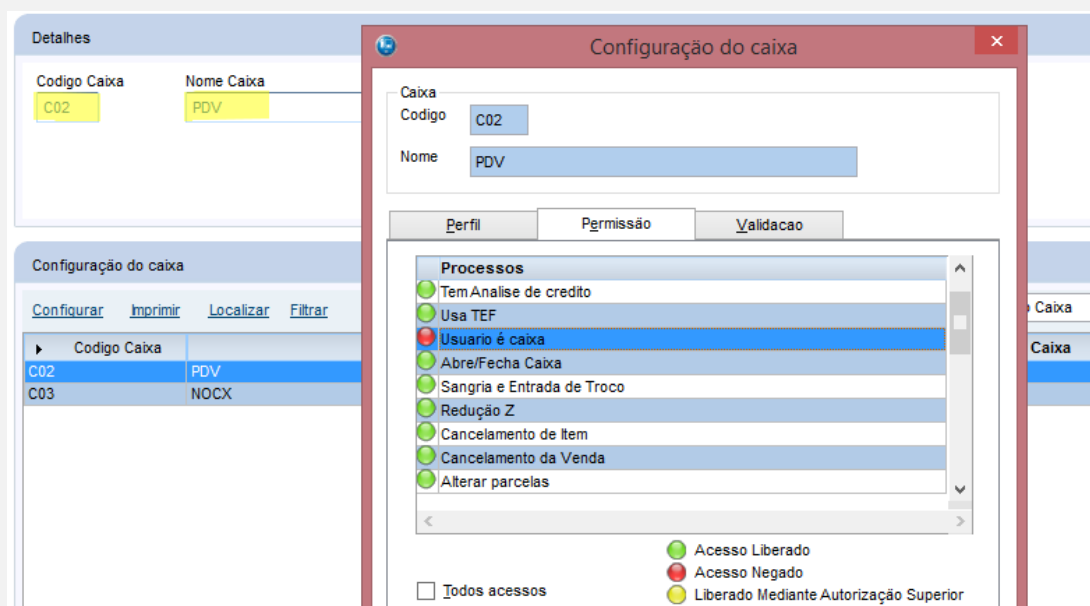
Detalhes

Codigo Caixa
C02

Nome Caixa
PDV

Configuração do caixa

Configurar Imprimir Localizar Filtrar

| Codigo Caixa | |
|---|---|
| C02 | PDV |
| C03 | NOCX |

Caixa

Caixa

Configuração do caixa

Caixa
Codigo C02
Nome PDV

Perfil Permissão Validacao

| Processos |
|---|
| Tem Analise de credito |
| Usa TEF |
| Usuario é caixa |
| Abre/Fecha Caixa |
| Sangria e Entrada de Troco |
| Redução Z |
| Cancelamento de Item |
| Cancelamento da Venda |
| Alterar parcelas |

Todos acessos

Acesso Liberado
Acesso Negado
Liberado Mediante Autorização Superior